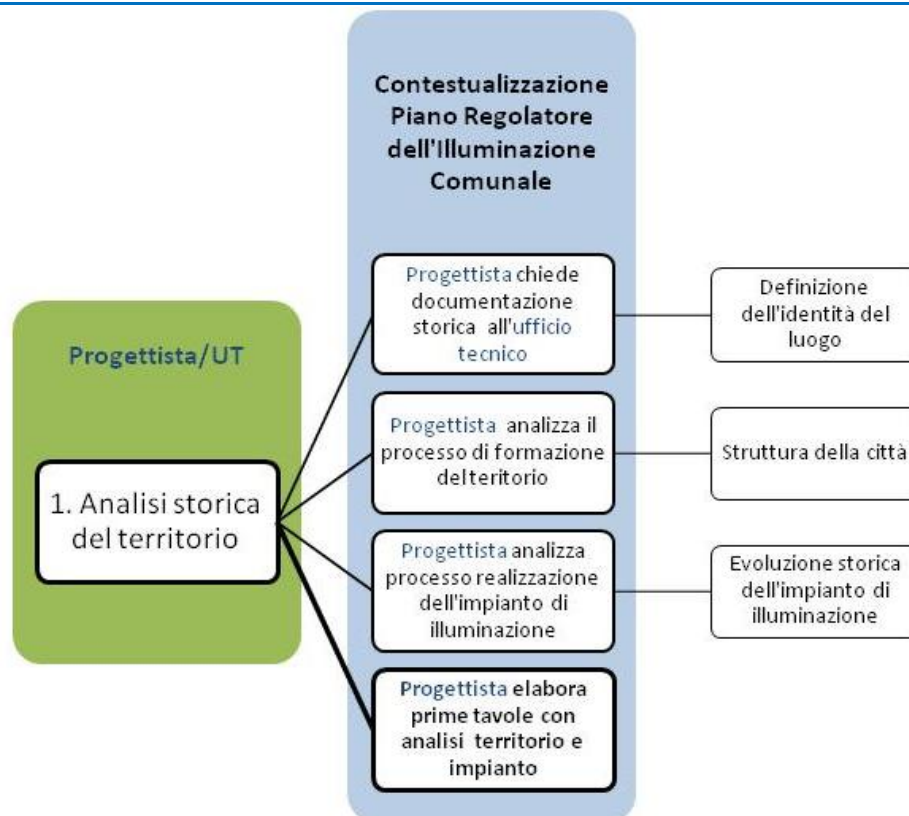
Contestualizzazione Piano Regolatore dell'Illuminazione Comunale

Progettista/UT

1. Analisi storica del territorio

Progettista chiede documentazione storica all'ufficio tecnico

Definizione dell'identità del luogo

Progettista analizza il processo di formazione del teritorio

Struttura della città

Progettista analizza processo realizzazione dell'impianto di illuminazione

Evoluzione storica dell'impianto di illuminazione

Progettista elabora prime tavole con analisi territorio e impianto